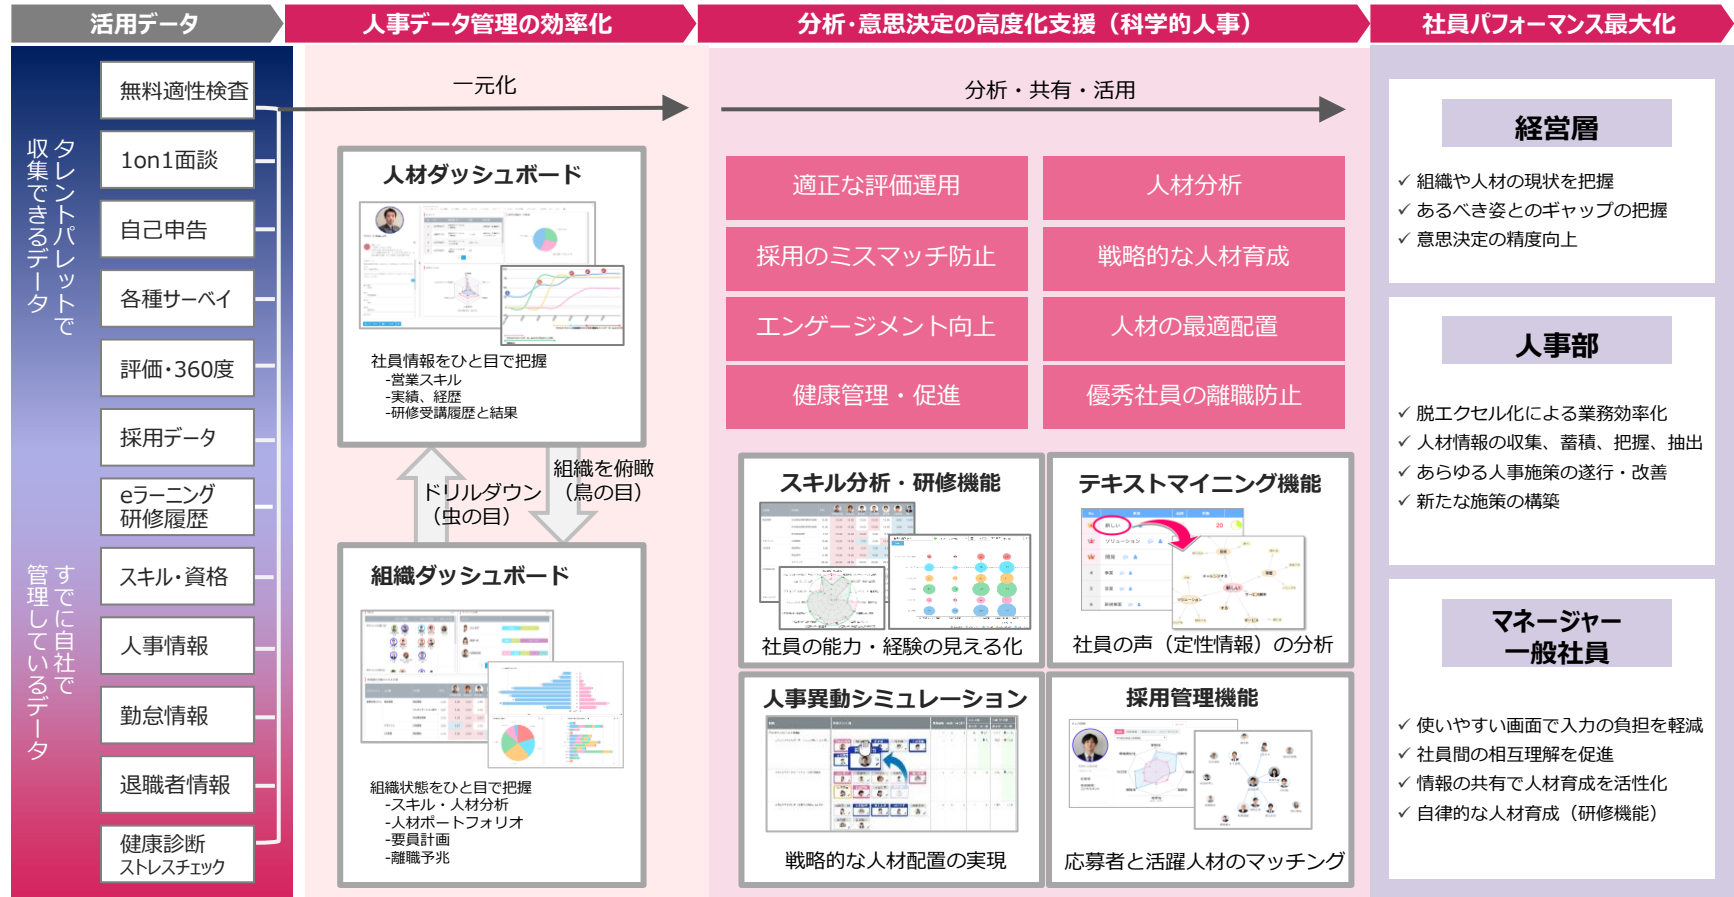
活用データ

人事データ管理の効率化

分析･意思決定の高度化支援（科学的人事）

社員パフォーマンス最大化

タレントパレットで収集できるデータ

無料適性検査

1on1面談

自己申告

各種サーベイ

評価･360度

採用データ

eラーニング研修履歴

すでに自社で管理しているデータ

スキル･資格

人事情報

勤怠情報

退職者情報

健康診断 ストレスチェック

一元化

人材ダッシュボード

社員情報をひと目で把握
-営業スキル
-実績、経歴
-研修受講履歴と結果

ドリルダウン（虫の目）

組織を俯瞰（鳥の目）

組織ダッシュボード

組織状態をひと目で把握
-スキル・人材分析
-人材ポートフォリオ
-要員計画
-離職予兆

分析・共有・活用

適正な評価運用

人材分析

採用のミスマッチ防止

戦略的な人材育成

エンゲージメント向上

人材の最適配置

健康管理・促進

優秀社員の離職防止

スキル分析・研修機能

社員の能力・経験の見える化

テキストマイニング機能

社員の声（定性情報）の分析

人事異動シミュレーション

戦略的な人材配置の実現

採用管理機能

応募者と活躍人材のマッチング

経営層

✓ 組織や人材の現状を把握
✓ あるべき姿とのギャップの把握
✓ 意思決定の精度向上

人事部

✓ 脱エクセル化による業務効率化
✓ 人材情報の収集、蓄積、把握、抽出
✓ あらゆる人事施策の遂行・改善
✓ 新たな施策の構築

マネージャー
一般社員

✓ 使いやすい画面で入力の負担を軽減
✓ 社員間の相互理解を促進
✓ 情報の共有で人材育成を活性化
✓ 自律的な人材育成（研修機能）